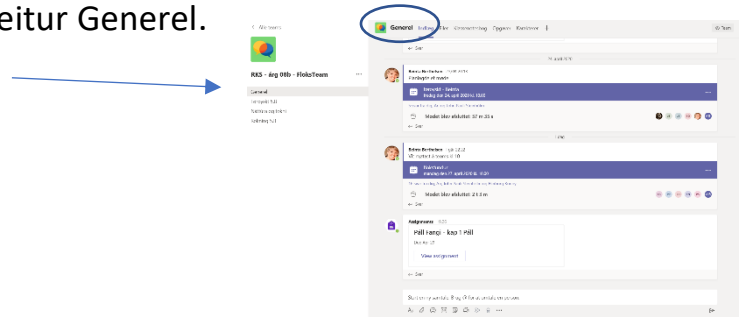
eitur Generel.

< Mín teams

RKS - árg 09b - FloksTeam

Generel
Lesing 1:1
Støddfrøði og...
Lesing 1:1

Generel

Svar

Modul bleiv ekki

Svar

Modul bleiv ekki

Svar

Páll Fangi - kap 1 Páll

View assignment

Svar